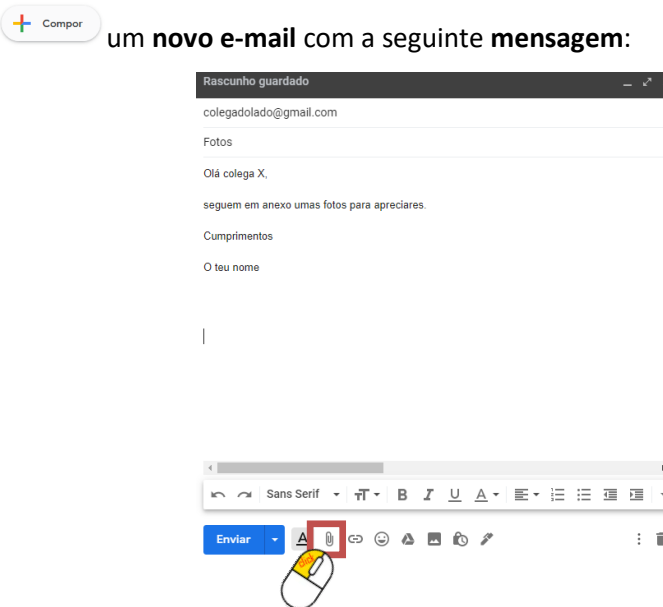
Compor um **novo e-mail** com a seguinte **mensagem**:

Rascunho guardado

colegadolado@gmail.com

Fotos

Olá colega X,

seguem em anexo umas fotos para apreciares.

Cumprimentos

O teu nome

Sans Serif

Enviar